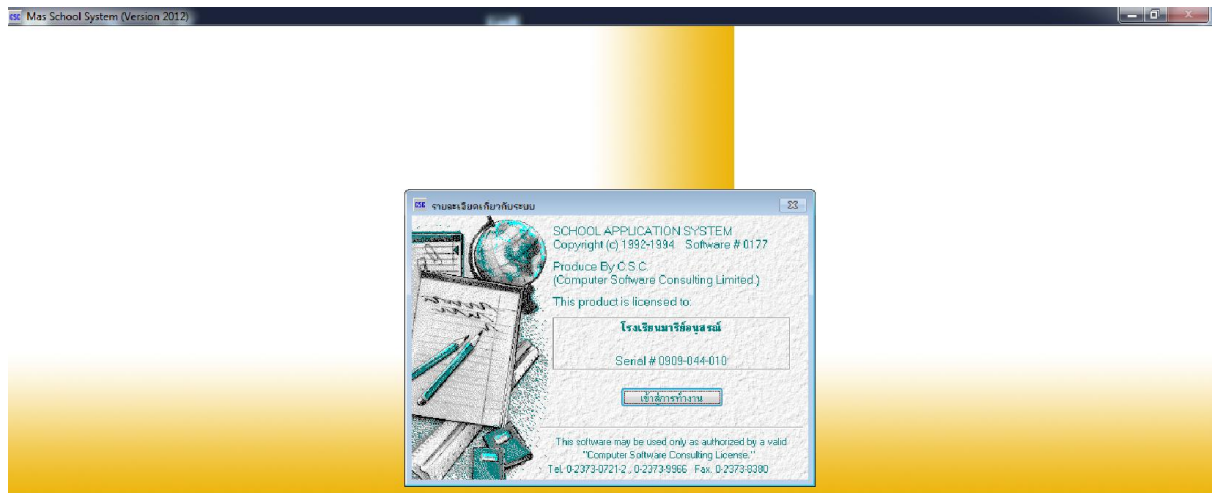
Mas School System (Version 2012)

รายละเอียดเกี่ยวกับระบบ

SCHOOL APPLICATION SYSTEM
Copyright (c) 1992-1994 Software # 0177

Produce By C.S.C.
(Computer Software Consulting Limited.)

This product is licensed to:

โรงเรียนมารีย์อนุสรณ์

Serial # 0909-044-010

เข้าสู่การทำงาน

This software may be used only as authorized by a valid "Computer Software Consulting License."
Tel. 0-2373-0721-2 , 0-2373-9966 Fax. 0-2373-8380